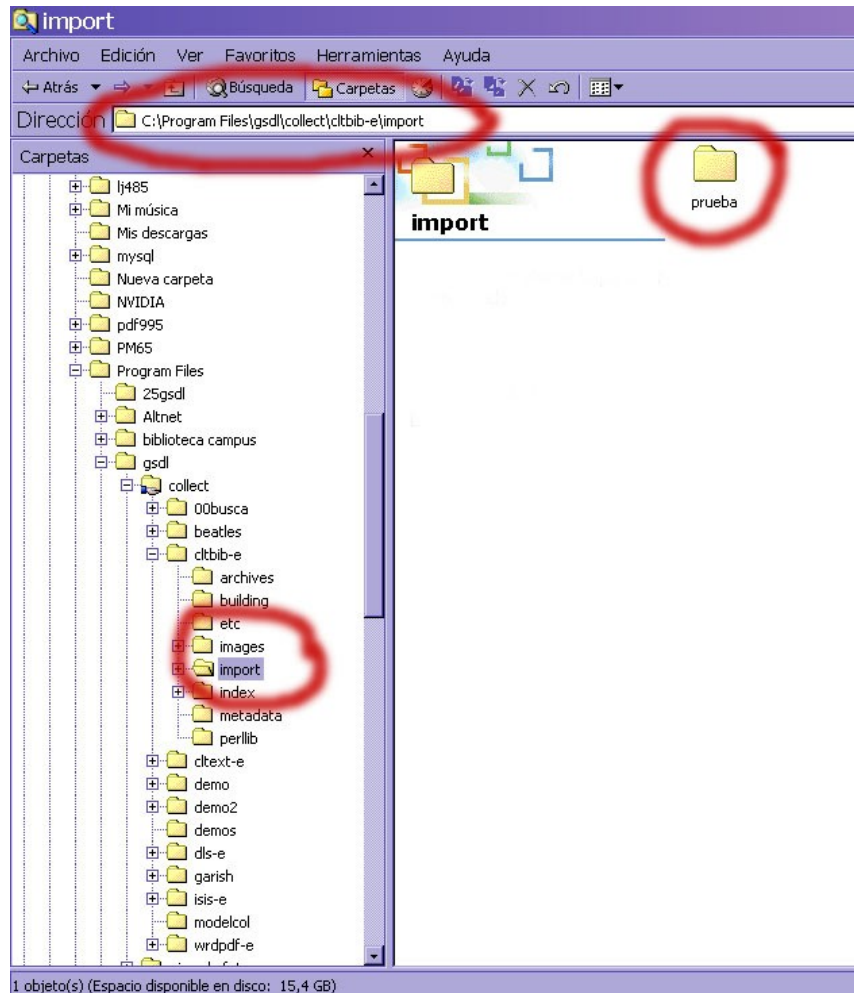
import

Archivo Edición Ver Favoritos Herramientas Ayuda

Atrás Búsqueda Carpetas

Dirección C:\Program Files\gsdl\collect\cltbib-e\import

Carpetas

lj485
Mi música
Mis descargas
mysql
Nueva carpeta
NVIDIA
pdf995
PM65
Program Files
25gsdl
Altnet
biblioteca campus
gsdl
collect
00busca
beatles
cltbib-e
archives
building
etc
images
import
index
metadata
perllib
cltext-e
demo
demo2
demos
dls-e
garish
isis-e
modelcol
wrdpdf-e

import

prueba

1 objeto(s) (Espacio disponible en disco: 15,4 GB)